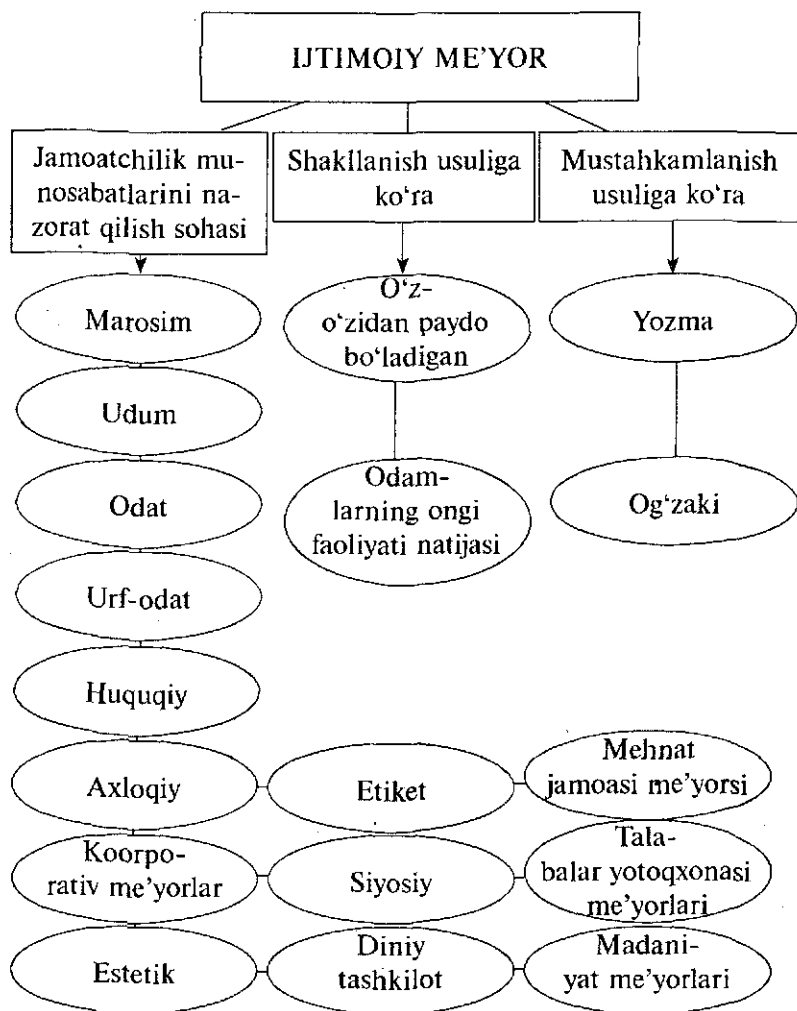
IJTIMOIY ME'YOR

Jamoatchilik munosabatlarini nazorat qilish sohasi

Shakllanish usuliga ko'ra

Mustahkamlanish usuliga ko'ra

Marosim

Udum

Odat

Urf-odat

Huquqiy

Axloqiy

Koorporativ me'yorlar

Estetik

O'z-o'zidan paydo bo'ladigan

Odamlarning ongi faoliyati natijasi

Etiket

Siyosiy

Diniy tashkilot

Yozma

Og'zaki

Mehnat jamoasi me'yorsi

Talabalar yotoqxonasi me'yorlari

Madaniyat me'yorlari